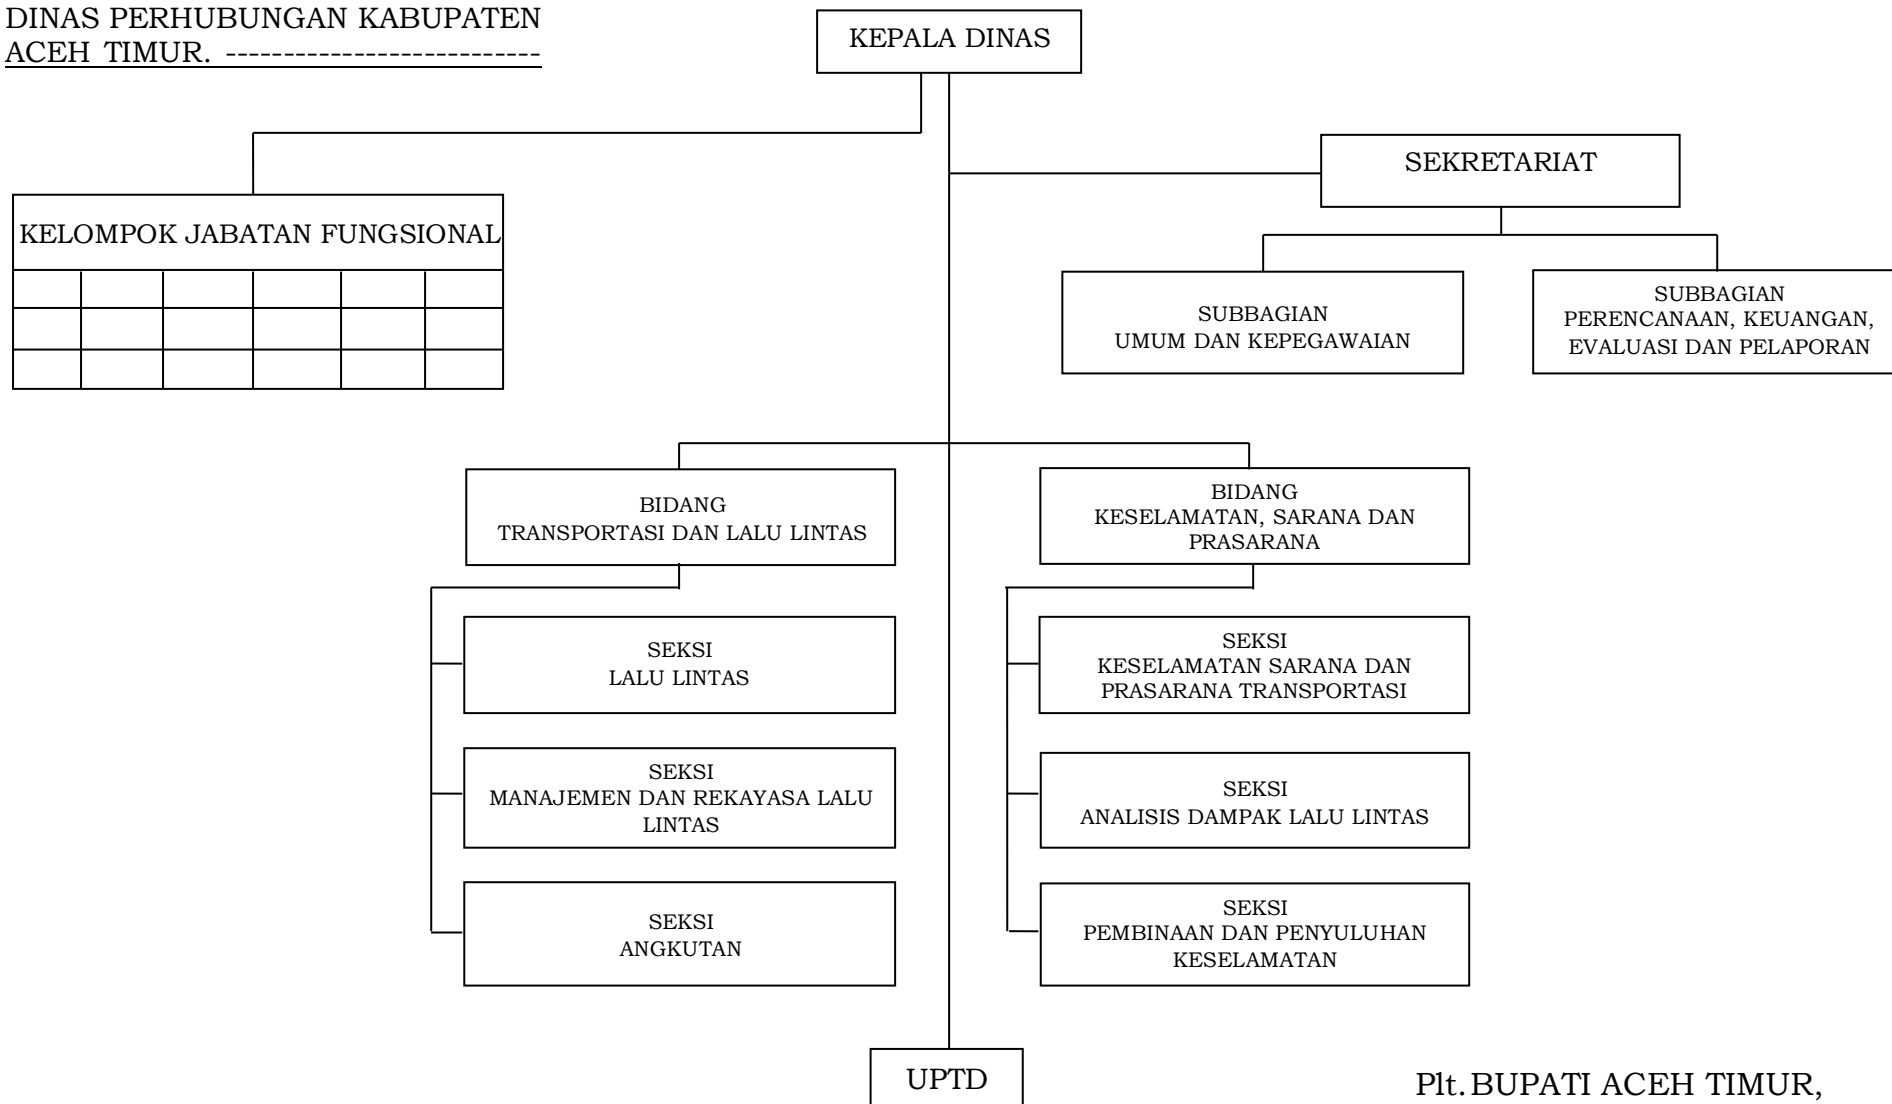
DINAS PERHUBUNGAN KABUPATEN ACEH TIMUR. --------------------------

KEPALA DINAS

KELOMPOK JABATAN FUNGSIONAL

SEKRETARIAT

SUBBAGIAN UMUM DAN KEPEGAWAIAN

SUBBAGIAN PERENCANAAN, KEUANGAN, EVALUASI DAN PELAPORAN

BIDANG TRANSPORTASI DAN LALU LINTAS

SEKSI LALU LINTAS

SEKSI MANAJEMEN DAN REKAYASA LALU LINTAS

SEKSI ANGKUTAN

BIDANG KESELAMATAN, SARANA DAN PRASARANA

SEKSI KESELAMATAN SARANA DAN PRASARANA TRANSPORTASI

SEKSI ANALISIS DAMPAK LALU LINTAS

SEKSI PEMBINAAN DAN PENYULUHAN KESELAMATAN

UPTD

Plt. BUPATI ACEH TIMUR,